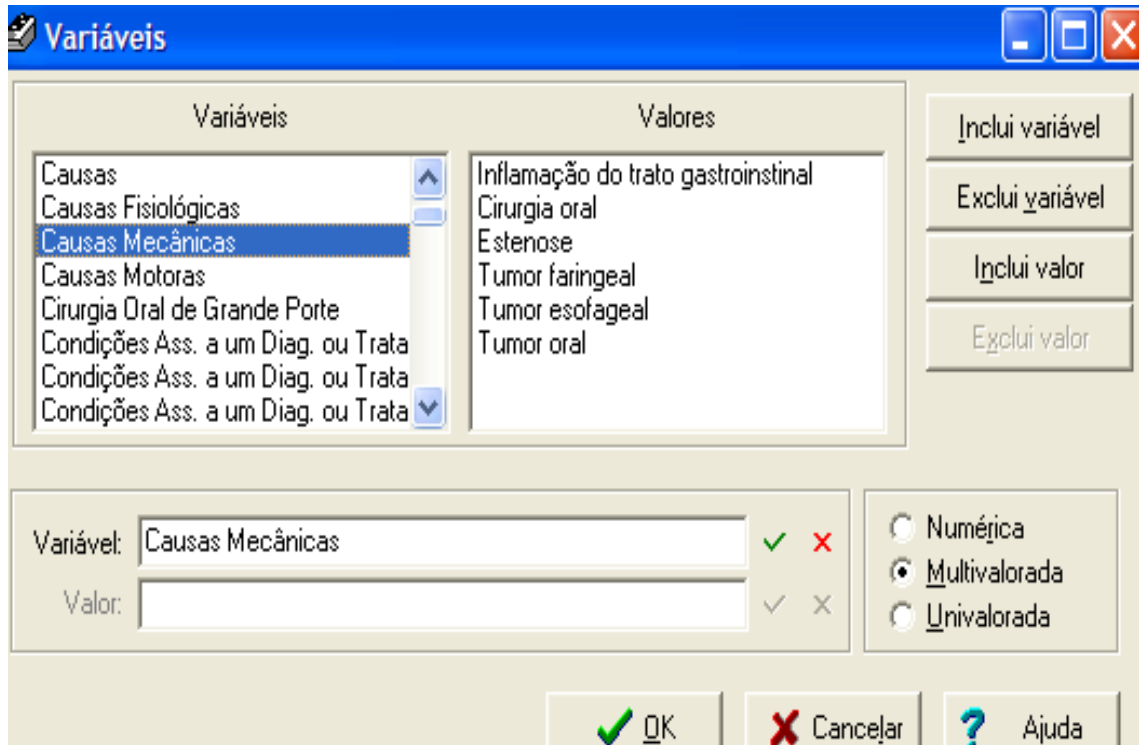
Variáveis

Variáveis

Causas
Causas Fisiológicas
Causas Mecânicas
Causas Motoras
Cirurgia Oral de Grande Porte
Condições Ass. a um Diag. ou Trata
Condições Ass. a um Diag. ou Trata
Condições Ass. a um Diag. ou Trata

Valores

Inflamação do trato gastroinstinal
Cirurgia oral
Estenose
Tumor faringeal
Tumor esofageal
Tumor oral

Inclui variável
Exclui variável
Inclui valor
Exclui valor

Variável: Causas Mecânicas
Valor:

Numérica
Multivalorada
Univalorada

OK
Cancelar
Ajuda